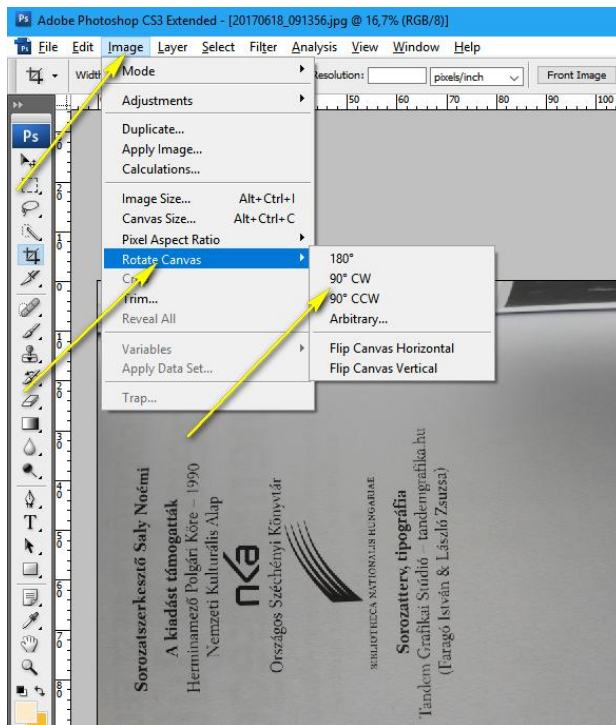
Adobe Photoshop CS3 Extended - [20170618_091356.jpg @ 16,7% (RGB/8)]

File Edit Image Layer Select Filter Analysis View Window Help

Width Mode Resolution: pixels/inch Front Image

Adjustments
Duplicate...
Apply Image...
Calculations...
Image Size... Alt+Ctrl+I
Canvas Size... Alt+Ctrl+C
Pixel Aspect Ratio
Rotate Canvas
Crop
Trim...
Reveal All
Variables
Apply Data Set...
Trap...

180°
90° CW
90° CCW
Arbitrary...
Flip Canvas Horizontal
Flip Canvas Vertical

50 60 70 80 90 100

Sorozatszerkesztő Saly Noémi

A kiadást támogatták
Herminamező Polgári Köre – 1990
Nemzeti Kulturális Alap

nka

Országos Széchényi Könyvtár

BIBLIOTHECA NATIONALIS HUNGARIAE

Sorozatterv, tipográfia
Tandem Grafikai Stúdió – tandemgrafika.hu
(Faragó István & László Zsuzsa)